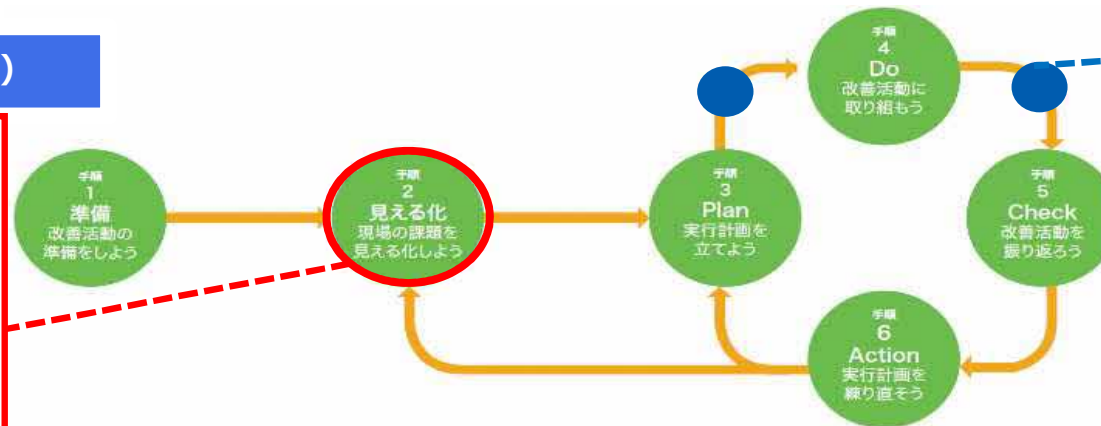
)

手順
1
準備
改善活動の
準備をしよう

手順
2
見える化
現場の課題を
見える化しよう

手順
3
Plan
実行計画を
立てよう

手順
4
Do
改善活動に
取り組もう

手順
5
Check
改善活動を
振り返ろう

手順
6
Action
実行計画を
練り直そう